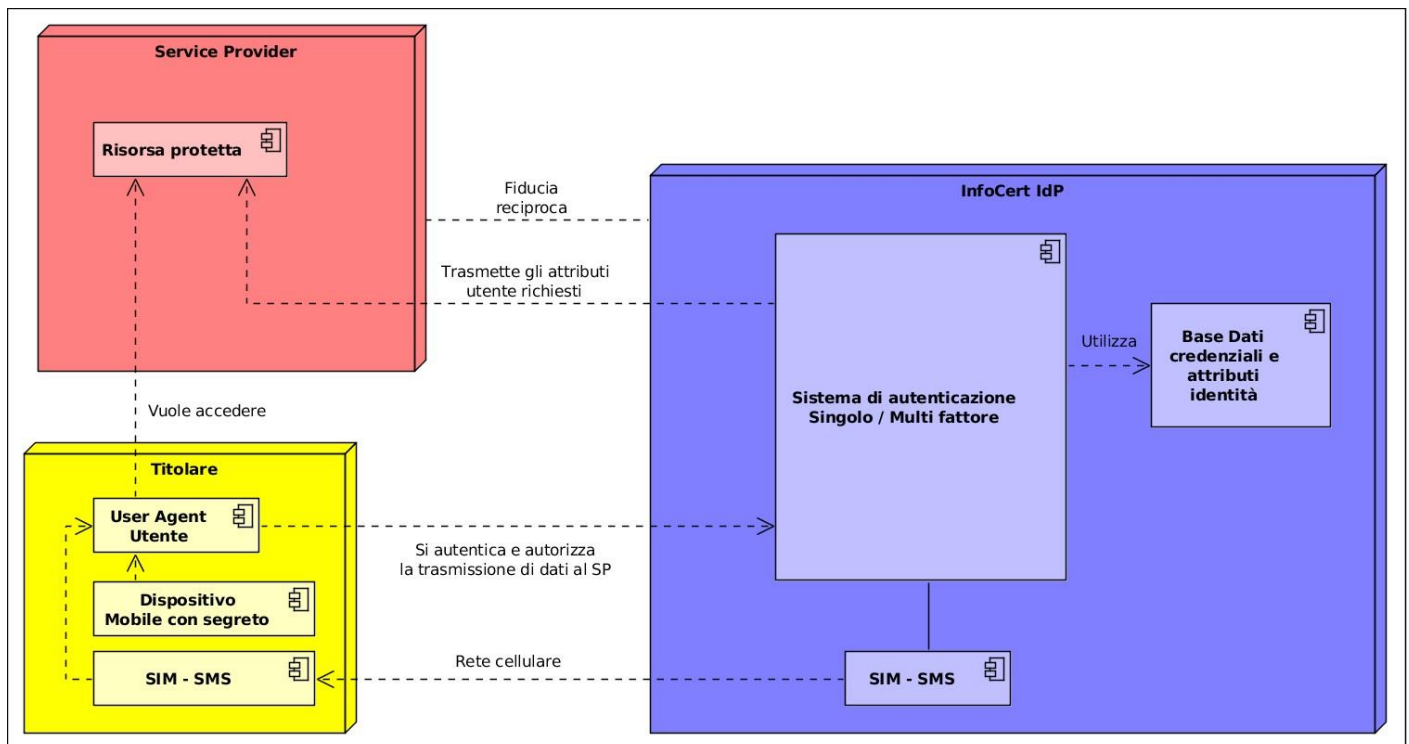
Service Provider

Risorsa protetta

Fiducia reciproca

InfoCert IdP

Trasmette gli attributi utente richiesti

Utilizza

Base Dati credenziali e attributi identità

Sistema di autenticazione Singolo / Multi fattore

Vuole accedere

Titolare

User Agent Utente

Si autentica e autorizza la trasmissione di dati al SP

Dispositivo Mobile con segreto

Rete cellulare

SIM - SMS

SIM - SMS